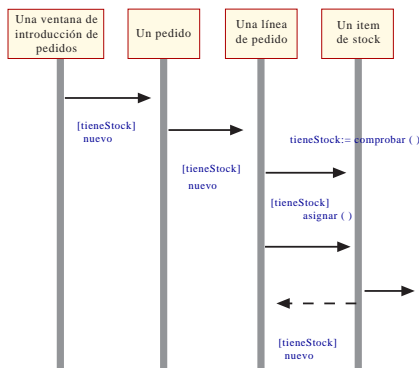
Una ventana de introducción de pedidos

Un pedido

Una línea de pedido

Un item de stock

[tieneStock]
nuevo

tieneStock:= comprobar ( )

[tieneStock]
nuevo

[tieneStock]
asignar ( )

[tieneStock]
nuevo